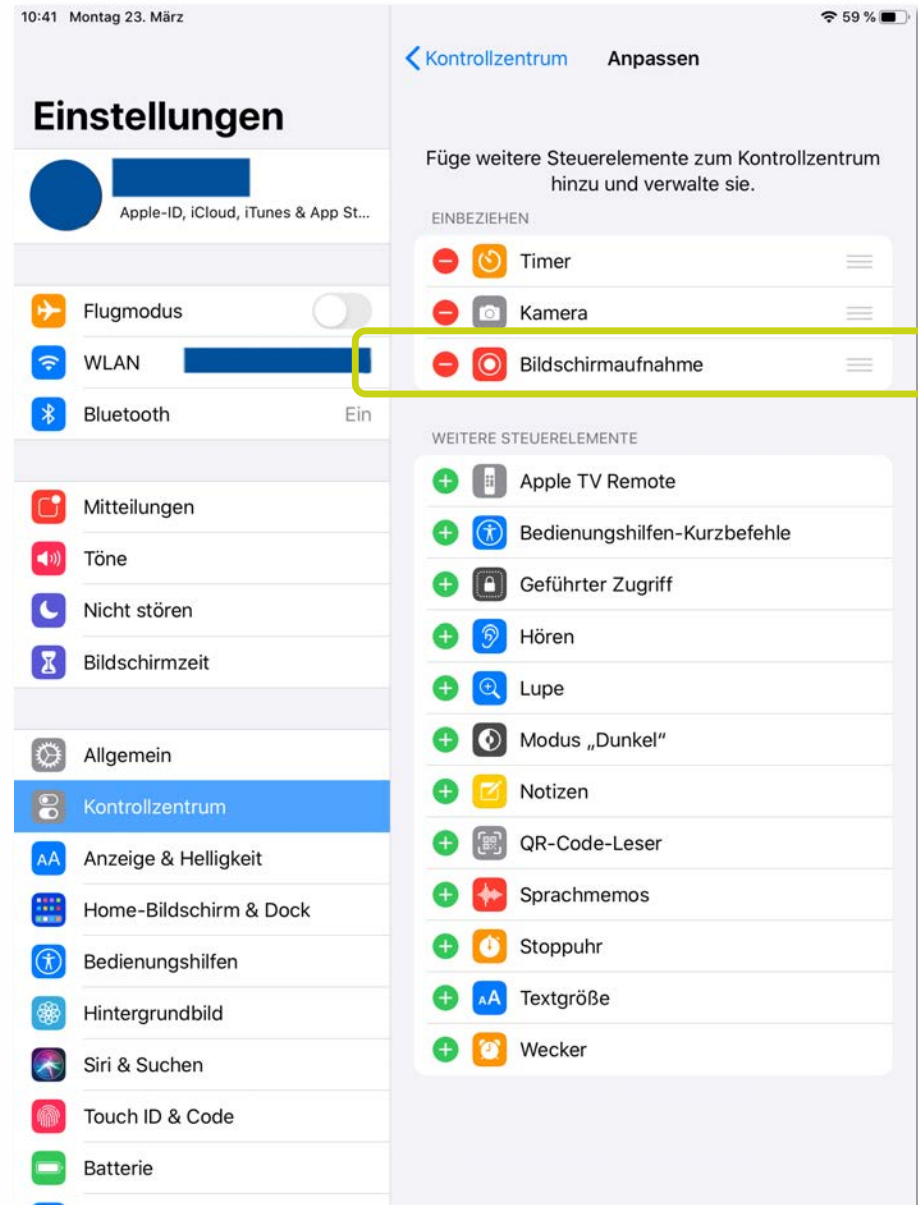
10:41 Montag 23. März

59 %

Einstellungen

Apple-ID, iCloud, iTunes & App St...

Flugmodus

WLAN

Bluetooth Ein

Mitteilungen

Töne

Nicht stören

Bildschirmzeit

Allgemein

Kontrollzentrum

Anzeige & Helligkeit

Home-Bildschirm & Dock

Bedienungshilfen

Hintergrundbild

Siri & Suchen

Touch ID & Code

Batterie

Kontrollzentrum Anpassen

Füge weitere Steuerelemente zum Kontrollzentrum hinzu und verwalte sie.

EINBEZIEHEN

Timer

Kamera

Bildschirmaufnahme

WEITERE STEUERELEMENTE

Apple TV Remote

Bedienungshilfen-Kurzbefehle

Geführter Zugriff

Hören

Lupe

Modus „Dunkel"

Notizen

QR-Code-Leser

Sprachmemos

Stoppuhr

Textgröße

Wecker